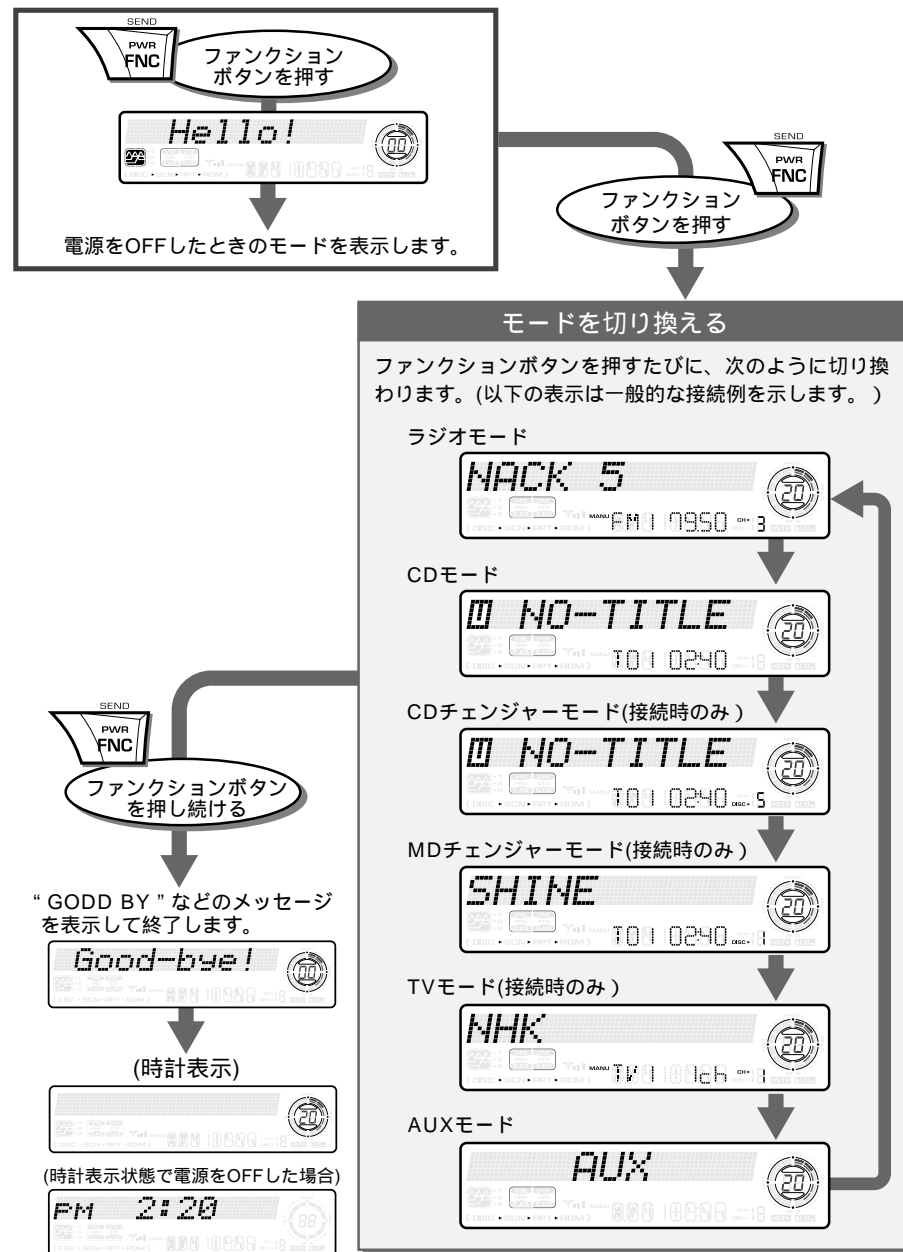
SEND
PWR
FNC
ファンクションボタンを押す

Hello!

00

電源をOFFしたときのモードを表示します。

SEND
PWR
FNC
ファンクションボタンを押す

モードを切り換える

ファンクションボタンを押すたびに、次のように切り換わります。(以下の表示は一般的な接続例を示します。)

ラジオモード

NACK 5
FM1 79.50 CH 3
20

CDモード

NO-TITLE
T01 02:40
20

CDチェンジャーモード(接続時のみ)

NO-TITLE
T01 02:40 DISC 5
20

MDチェンジャーモード(接続時のみ)

SHINE
T01 02:40 DISC 1
20

TVモード(接続時のみ)

NHK
TV1 1ch CH 1
20

AUXモード

AUX
20

SEND
PWR
FNC
ファンクションボタンを押し続ける

" GODD BY " などのメッセージを表示して終了します。

Good-bye!
00

(時計表示)

20

(時計表示状態で電源をOFFした場合)

PM 2:20
88